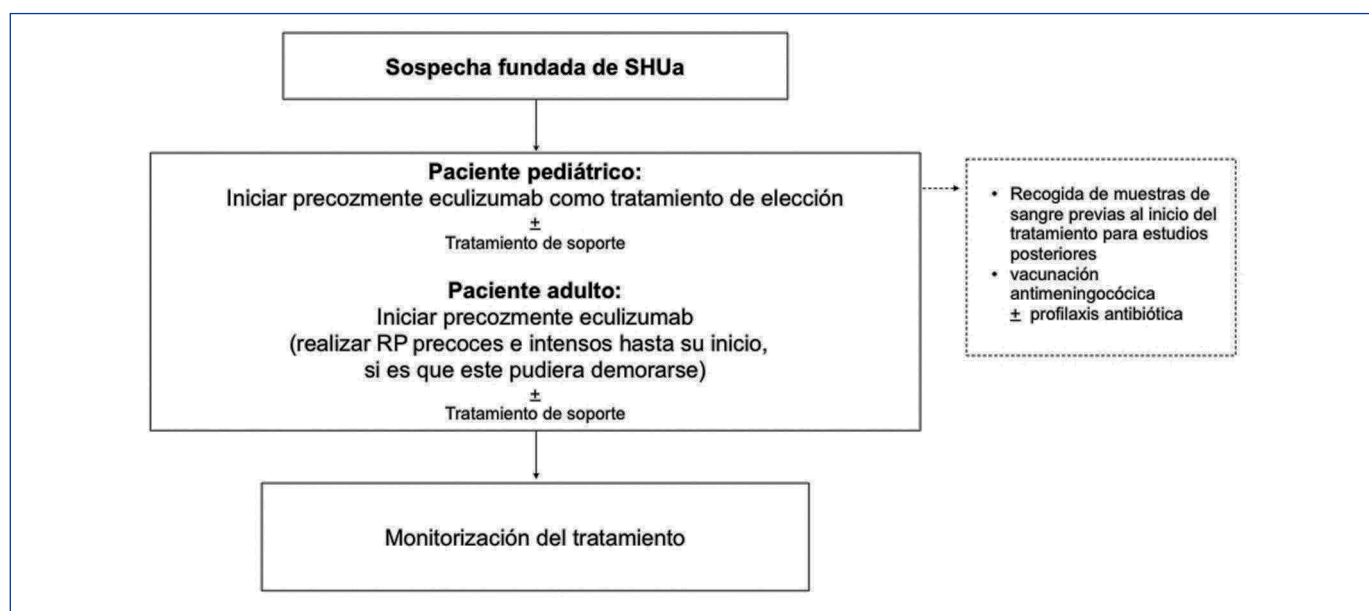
Sospecha fundada de SHUa

Paciente pediátrico:
Iniciar precozmente eculizumab como tratamiento de elección
$\pm$
Tratamiento de soporte

Paciente adulto:
Iniciar precozmente eculizumab
(realizar RP precoces e intensos hasta su inicio, si es que este pudiera demorarse)
$\pm$
Tratamiento de soporte

• Recogida de muestras de sangre previas al inicio del tratamiento para estudios posteriores
• vacunación antimeningocócica
$\pm$ profilaxis antibiótica

Monitorización del tratamiento